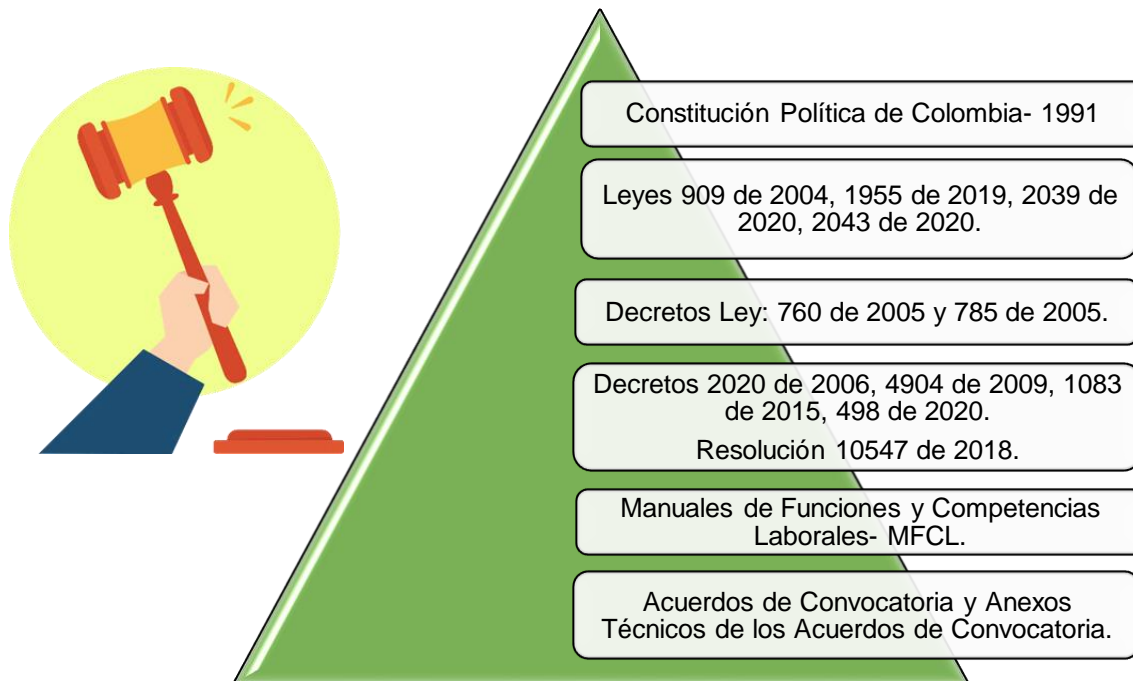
Constitución Política de Colombia- 1991

Leyes 909 de 2004, 1955 de 2019, 2039 de 2020, 2043 de 2020.

Decretos Ley: 760 de 2005 y 785 de 2005.

Decretos 2020 de 2006, 4904 de 2009, 1083 de 2015, 498 de 2020.

Resolución 10547 de 2018.

Manuales de Funciones y Competencias Laborales- MFCL.

Acuerdos de Convocatoria y Anexos Técnicos de los Acuerdos de Convocatoria.